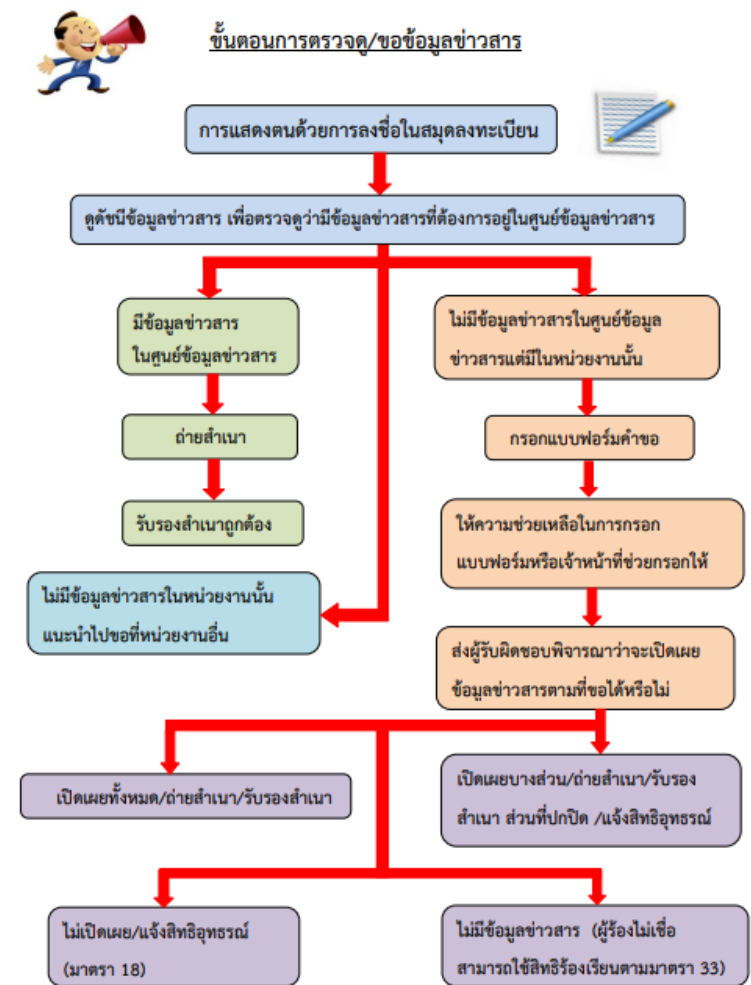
ขั้นตอนการตรวจดู/ขอข้อมูลข่าวสาร

การแสดงตนด้วยการลงชื่อในสมุดลงทะเบียน

ดูดัชนีข้อมูลข่าวสาร เพื่อตรวจดูว่ามีข้อมูลข่าวสารที่ต้องการอยู่ในศูนย์ข้อมูลข่าวสาร

มีข้อมูลข่าวสาร ในศูนย์ข้อมูลข่าวสาร

ถ่ายสำเนา

รับรองสำเนาถูกต้อง

ไม่มีข้อมูลข่าวสารในหน่วยงานนั้น แนะนำไปขอที่หน่วยงานอื่น

ไม่มีข้อมูลข่าวสารในศูนย์ข้อมูล ข่าวสารแต่มีในหน่วยงานนั้น

กรอกแบบฟอร์มคำขอ

ให้ความช่วยเหลือในการกรอก แบบฟอร์มหรือเจ้าหน้าที่ช่วยกรอกให้

ส่งผู้รับผิดชอบพิจารณาว่าจะเปิดเผย ข้อมูลข่าวสารตามที่ขอได้หรือไม่

เปิดเผยทั้งหมด/ถ่ายสำเนา/รับรองสำเนา

เปิดเผยบางส่วน/ถ่ายสำเนา/รับรอง สำเนา ส่วนที่ปกปิด /แจ้งสิทธิอุทธรณ์

ไม่เปิดเผย/แจ้งสิทธิอุทธรณ์ (มาตรา 18)

ไม่มีข้อมูลข่าวสาร (ผู้ร้องไม่เชื่อ สามารถใช้สิทธิร้องเรียนตามมาตรา 33)